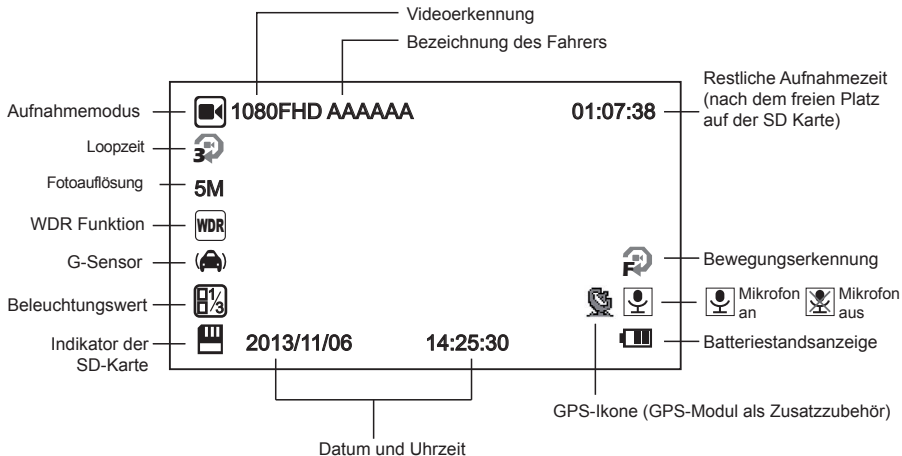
Videoerkennung

Bezeichnung des Fahrers

Aufnahmemodus

1080FHD AAAAAA

01:07:38

Restliche Aufnahmezeit (nach dem freien Platz auf der SD Karte)

Loopzeit

3

Fotoauflösung

5M

WDR Funktion

WDR

G-Sensor

Bewegungserkennung

F

Beleuchtungswert

$\frac{1}{3}$

Mikrofon an

Mikrofon aus

Indikator der SD-Karte

2013/11/06

14:25:30

Batteriestandsanzeige

GPS-Ikone (GPS-Modul als Zusatzzubehör)

Datum und Uhrzeit